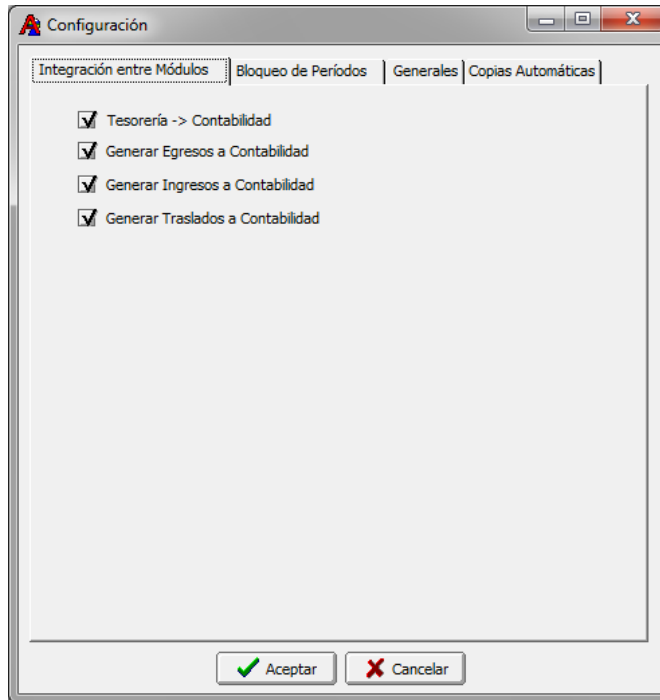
Configuración

Integración entre Módulos | Bloqueo de Períodos | Generales | Copias Automáticas

Tesorería -> Contabilidad
Generar Egresos a Contabilidad
Generar Ingresos a Contabilidad
Generar Traslados a Contabilidad

Aceptar
Cancelar